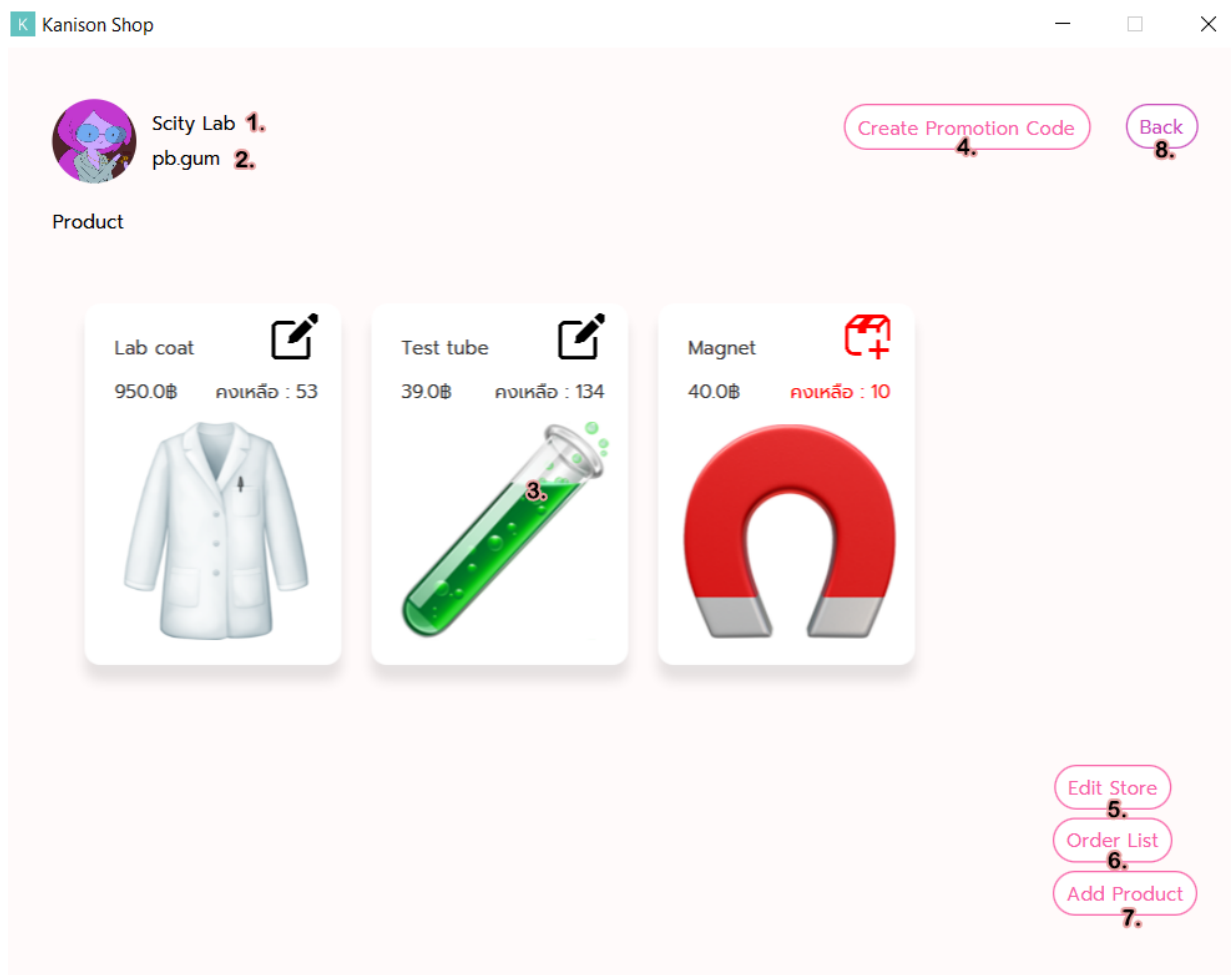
K Kanison Shop

Scity Lab 1.
pb.gum 2.

Create Promotion Code
4.

Back
8.

Product

Lab coat
950.0฿ คงเหลือ : 53

Test tube
39.0฿ คงเหลือ : 134
3.

Magnet
40.0฿ คงเหลือ : 10

Edit Store
5.
Order List
6.
Add Product
7.